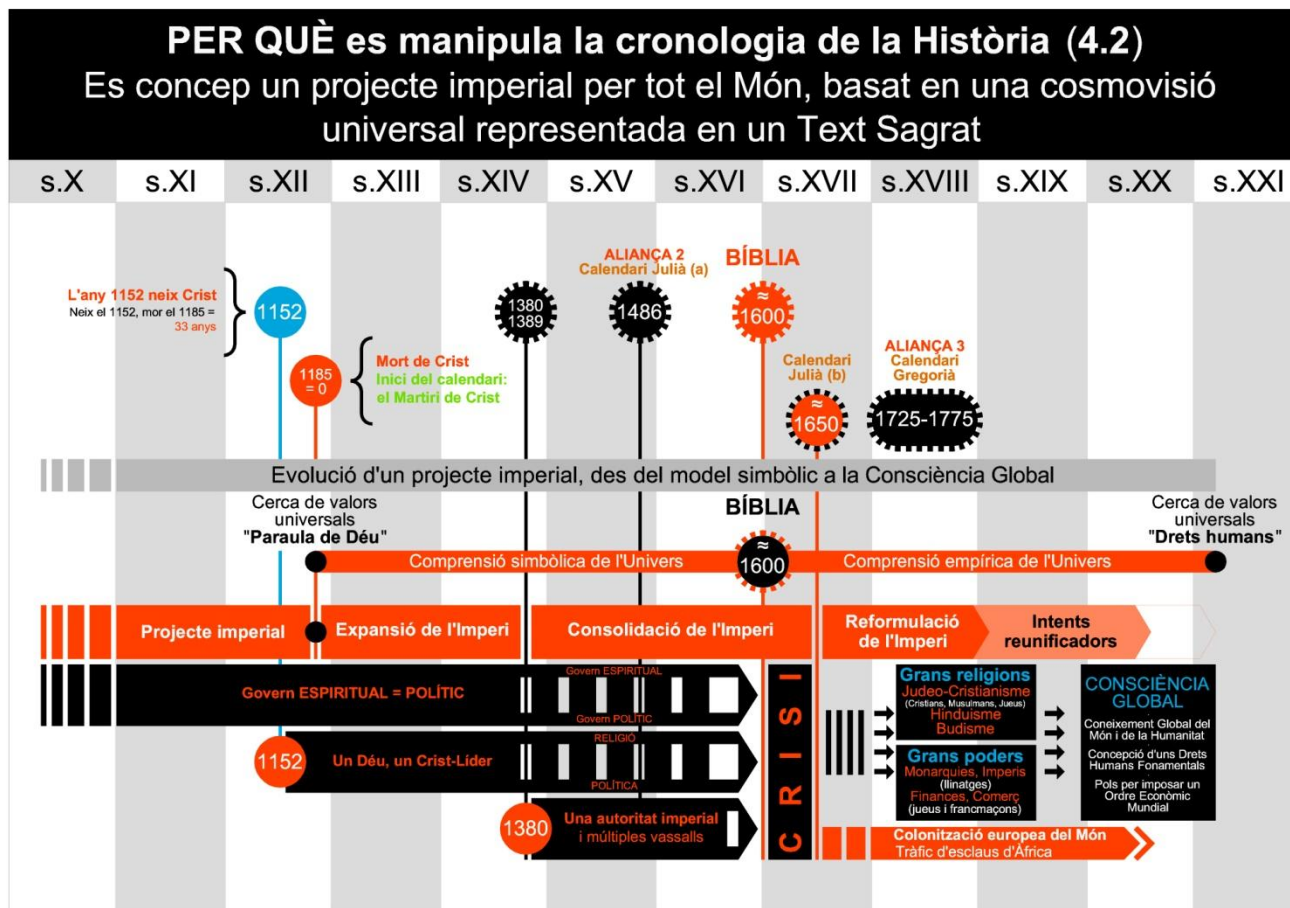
PER QUÈ es manipula la cronologia de la Història (4.2)
Es concep un projecte imperial per tot el Món, basat en una cosmovisió universal representada en un Text Sagrat

| s.X | s.XI | s.XII | s.XIII | s.XIV | s.XV | s.XVI | s.XVII | s.XVIII | s.XIX | s.XX | s.XXI |
|---|---|---|---|---|---|---|---|---|---|---|---|

L'any 1152 neix Crist
Neix el 1152, mor el 1185 = 33 anys

1152

1185 = 0

Mort de Crist
Inici del calendari: el Martiri de Crist

1380 1389

ALIANÇA 2
Calendari Julià (a)

1486

BÍBLIA

≈ 1600

Calendari Julià (b)

≈ 1650

ALIANÇA 3
Calendari Gregorià

1725-1775

Evolució d'un projecte imperial, des del model simbòlic a la Consciència Global

Cerca de valors universals "Paraula de Déu"

BÍBLIA

Cerca de valors universals "Drets humans"

Comprensió simbòlica de l'Univers

≈ 1600

Comprensió empírica de l'Univers

Projecte imperial

Expansió de l'Imperi

Consolidació de l'Imperi

Reformulació de l'Imperi

Intents reunificadors

Govern ESPIRITUAL = POLÍTIC

Govern ESPIRITUAL
Govern POLÍTIC

1152

Un Déu, un Crist-Líder

RELIGIÓ
POLÍTICA

1380

Una autoritat imperial i múltiples vassalls

CRISI

Grans religions
Judeo-Cristianisme
(Cristians, Musulmans, Jueus)
Hinduisme
Budisme

Grans poders
Monarquies, Imperis
(llinatges)
Finances, Comerç
(jueus i francmaçons)

CONSCIÈNCIA GLOBAL
Coneixement Global del Món i de la Humanitat
Concepció d'uns Drets Humans Fonamentals
Pols per imposar un Ordre Econòmic Mundial

Colonització europea del Món
Tràfic d'esclaus d'Àfrica